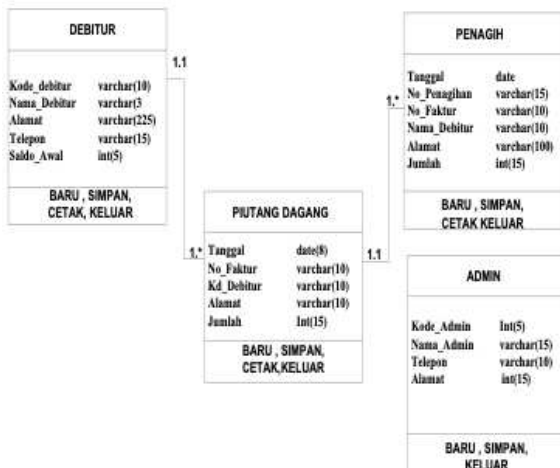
DEBITUR

Kode_debitur varchar(10)
Nama_Debitur varchar(3
Alamat varchar(225)
Telepon varchar(15)
Saldo_Awal int(5)

BARU , SIMPAN, CETAK, KELUAR

1.1

1.*

PIUTANG DAGANG

Tanggal date(8)
No_Faktur varchar(10)
Kd_Debitur varchar(10)
Alamat varchar(10)
Jumlah Int(15)

BARU , SIMPAN, CETAK,KELUAR

1.1

1.*

PENAGIH

Tanggal date
No_Penagihan varchar(15)
No_Faktur varchar(10)
Nama_Debitur varchar(10)
Alamat varchar(100)
Jumlah int(15)

BARU , SIMPAN, CETAK KELUAR

ADMIN

Kode_Admin Int(5)
Nama_Admin varchar(15)
Telepon varchar(10)
Alamat int(15)

BARU , SIMPAN, KELUAR